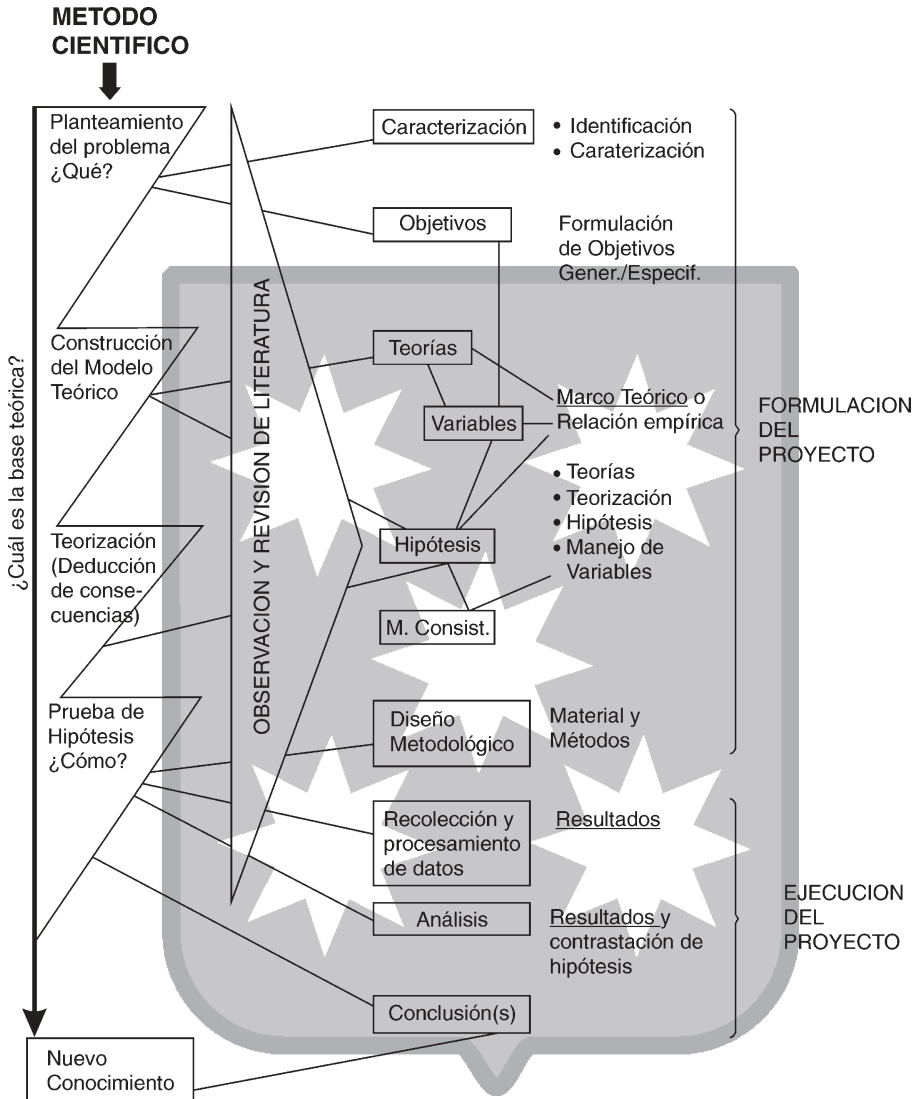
METODO CIENTIFICO

¿Cuál es la base teórica?

Planteamiento del problema ¿Qué?

Construcción del Modelo Teórico

Teorización (Deducción de consecuencias)

Prueba de Hipótesis ¿Cómo?

Nuevo Conocimiento

OBSERVACION Y REVISION DE LITERATURA

Caracterización

• Identificación
• Carateriz­ación

Objetivos

Formulación de Objetivos Gener./Especif.

Teorías

Variables

Marco Teórico o Relación empírica

• Teorías
• Teorización
• Hipótesis
• Manejo de Variables

Hipótesis

M. Consist.

Diseño Metodológico

Material y Métodos

FORMULACION DEL PROYECTO

Recolección y procesamiento de datos

Resultados

Análisis

Resultados y contrastación de hipótesis

Conclusión(s)

EJECUCION DEL PROYECTO